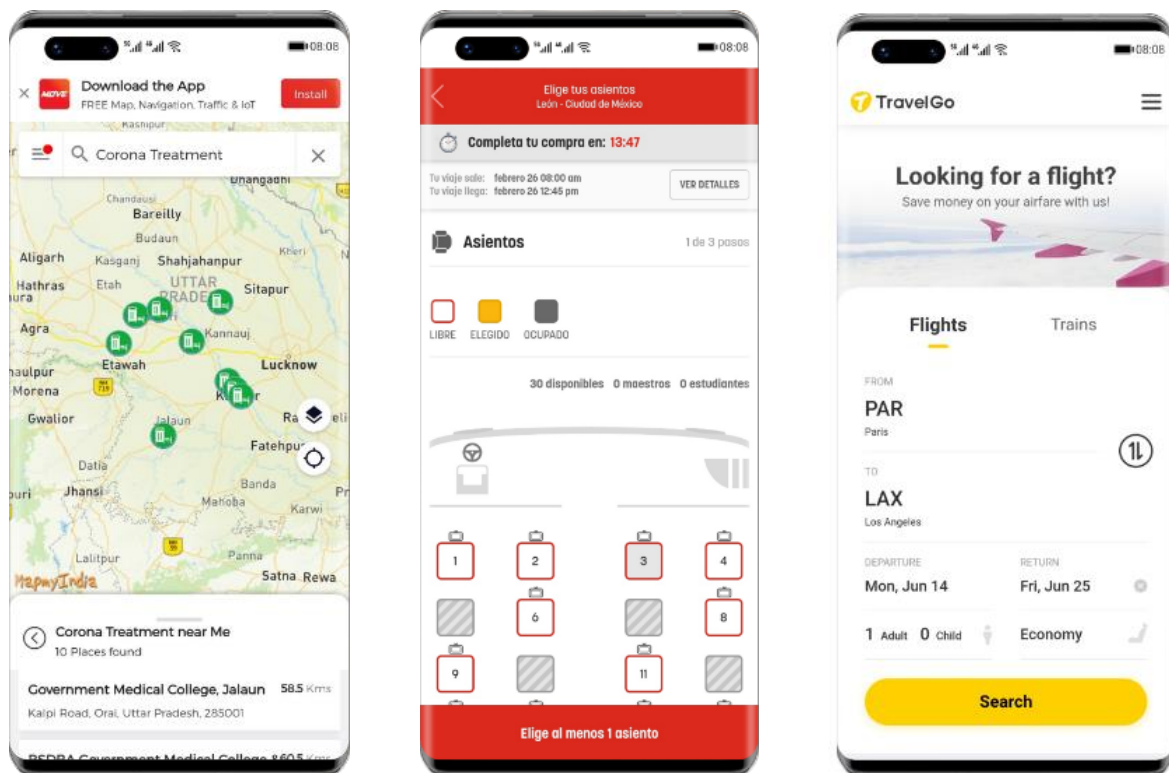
08:08

Download the App
FREE Map, Navigation, Traffic & IoT
Install

Corona Treatment

Kashipur
Chandausi
Bareilly
Budaun
Aligarh
Kasganj
Shahjahanpur
Kheri
Hathras
Etah
UTTAR PRADESH
Sitapur
Agra
Kannauj
Etawah
Lucknow
Morena
Gwalior
Jalaun
Fatehpur
Datia
Jhansi
Banda
Mahoba
Karwi
Lalitpur
Panna
Satna
Rewa
MapmyIndia

Corona Treatment near Me
10 Places found

Government Medical College, Jalaun 58.5 Kms
Kalpi Road, Orai, Uttar Pradesh, 285001

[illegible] Government Medical College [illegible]

08:08

Elige tus asientos
León - Ciudad de México

Completa tu compra en: 13:47

Tu viaje sale: febrero 26 08:00 am
Tu viaje llega: febrero 26 12:45 pm
VER DETALLES

Asientos
1 de 3 pasos

LIBRE ELEGIDO OCUPADO

30 disponibles 0 maestros 0 estudiantes

1 2 3 4
6 8
9 11

Elige al menos 1 asiento

08:08

TravelGo

Looking for a flight?
Save money on your airfare with us!

Flights Trains

FROM
PAR
Paris

TO
LAX
Los Angeles

DEPARTURE
Mon, Jun 14
RETURN
Fri, Jun 25

1 Adult 0 Child
Economy

Search